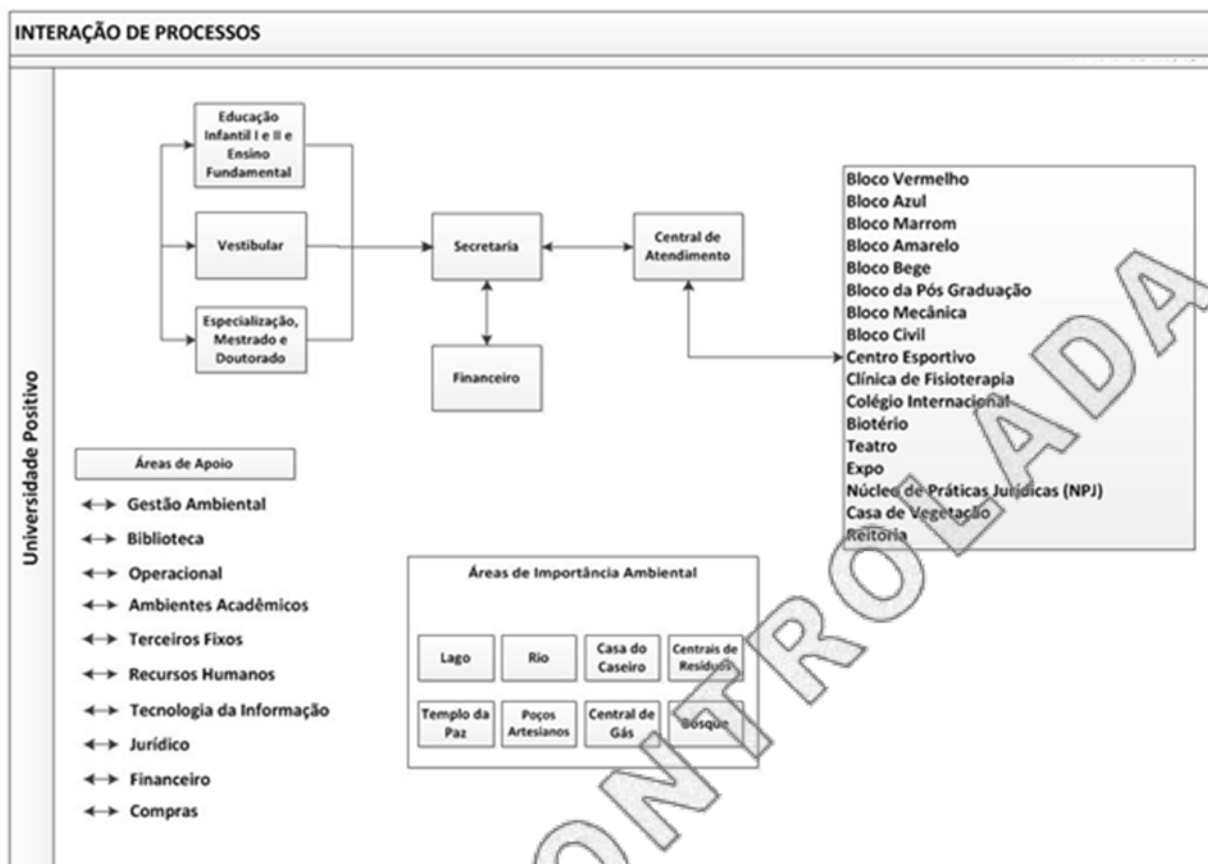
INTERAÇÃO DE PROCESSOS

Universidade Positivo

Educação Infantil I e II e Ensino Fundamental

Vestibular

Especialização, Mestrado e Doutorado

Secretaria

Central de Atendimento

Financeiro

Bloco Vermelho
Bloco Azul
Bloco Marrom
Bloco Amarelo
Bloco Bege
Bloco da Pós Graduação
Bloco Mecânica
Bloco Civil
Centro Esportivo
Clínica de Fisioterapia
Colégio Internacional
Biotério
Teatro
Expo
Núcleo de Práticas Jurídicas (NPJ)
Casa de Vegetação
Reitoria

Áreas de Apoio

Gestão Ambiental
Biblioteca
Operacional
Ambientes Acadêmicos
Terceiros Fixos
Recursos Humanos
Tecnologia da Informação
Jurídico
Financeiro
Compras

Áreas de Importância Ambiental

Lago
Rio
Casa do Caseiro
Centrais de Resíduos
Templo da Paz
Poços Artesianos
Central de Gás
Bosque

CONTROLADA